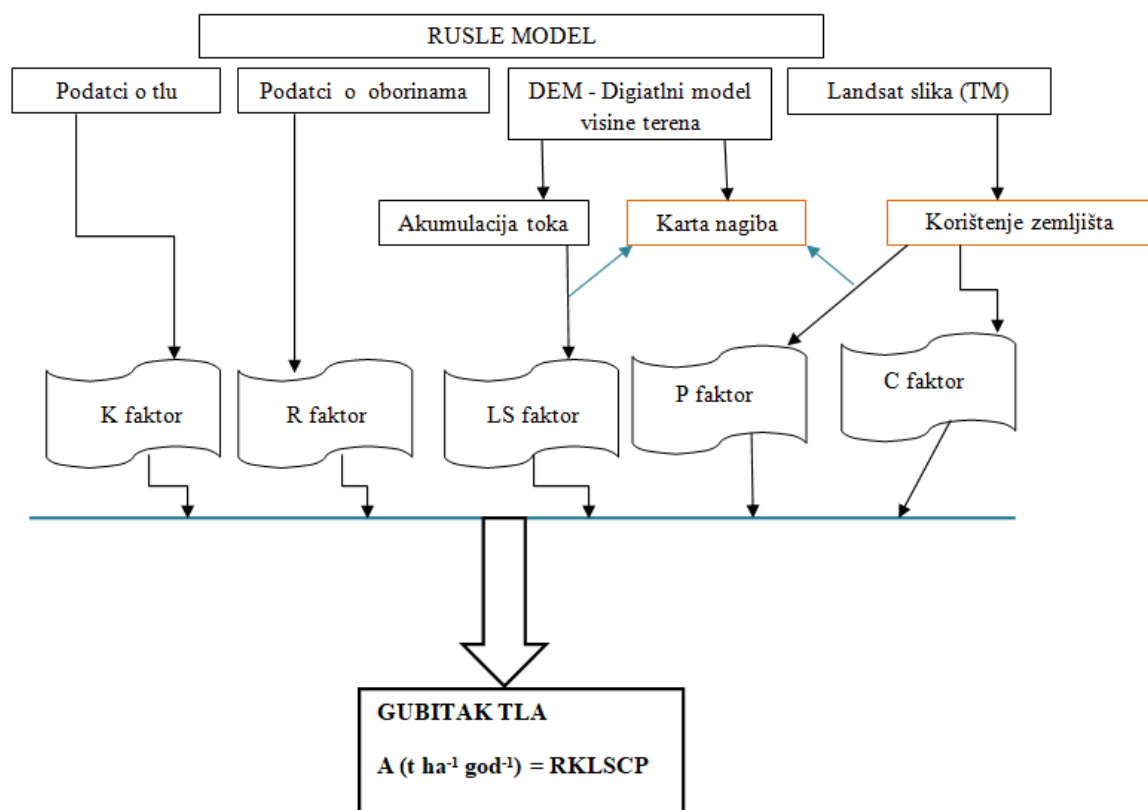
RUSLE MODEL

Podatci o tlu

Podatci o oborinama

DEM - Digiatlni model visine terena

Landsat slika (TM)

Akumulacija toka

Karta nagiba

Korištenje zemljišta

K faktor

R faktor

LS faktor

P faktor

C faktor

GUBITAK TLA

A (t $ha^{-1}$ $god^{-1}$) = RKLSCP